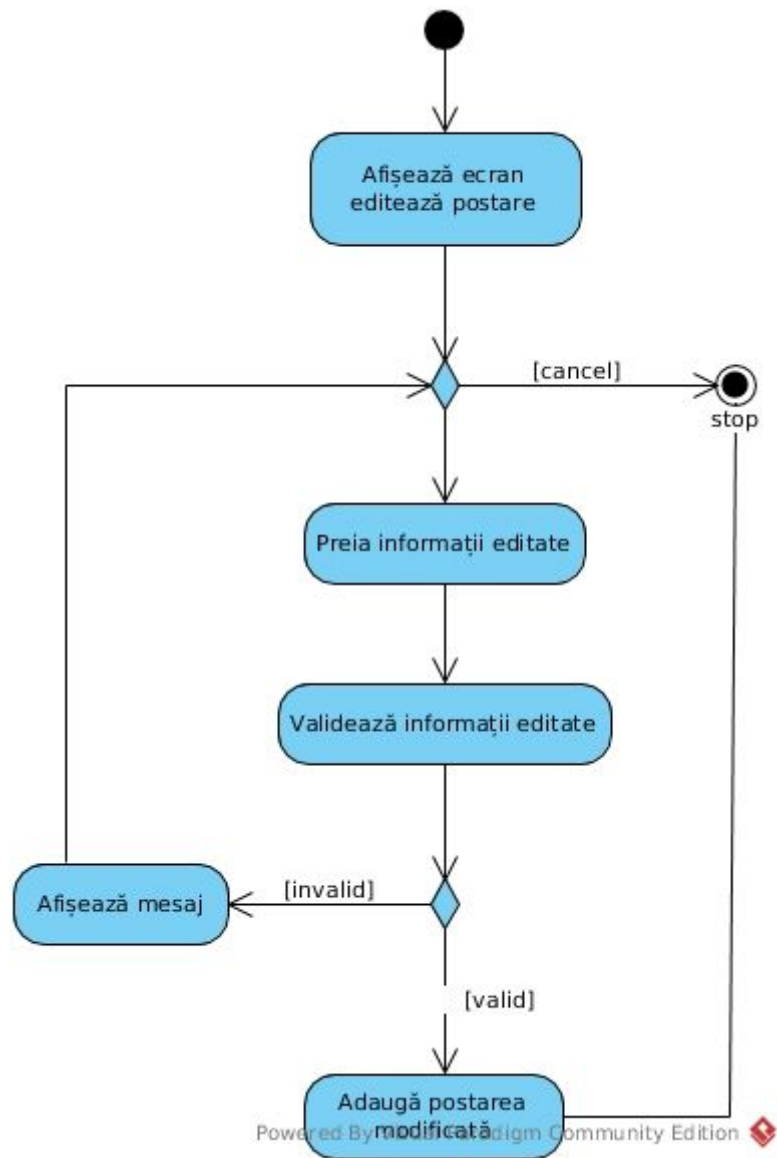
Afișează ecran editează postare

[cancel]

stop

Preia informații editate

Validează informații editate

Afișează mesaj

[invalid]

[valid]

Adaugă postarea modificată

Powered By Visual Paradigm Community Edition